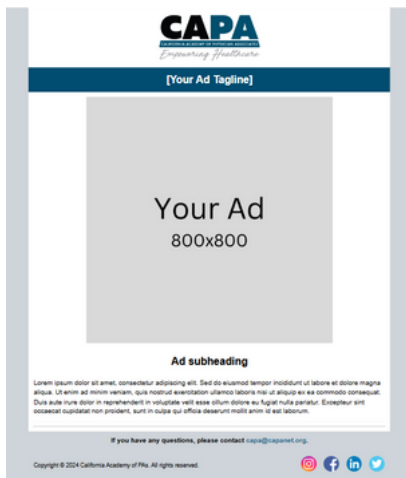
CAPA
CALIFORNIA ACADEMY OF PHYSICIAN ASSOCIATES
Empowering Healthcare

[Your Ad Tagline]

Your Ad
800x800

Ad subheading

Lorem ipsum dolor sit amet, consectetur adipiscing elit. Sed do eiusmod tempor incididunt ut labore et dolore magna aliqua. Ut enim ad minim veniam, quis nostrud exercitation ullamco laboris nisi ut aliquip ex ea commodo consequat. Duis aute irure dolor in reprehenderit in voluptate velit esse cillum dolore eu fugiat nulla pariatur. Excepteur sint occaecat cupidatat non proident, sunt in culpa qui officia deserunt mollit anim id est laborum.

If you have any questions, please contact capa@capanet.org.

Copyright © 2024 California Academy of PAs. All rights reserved.